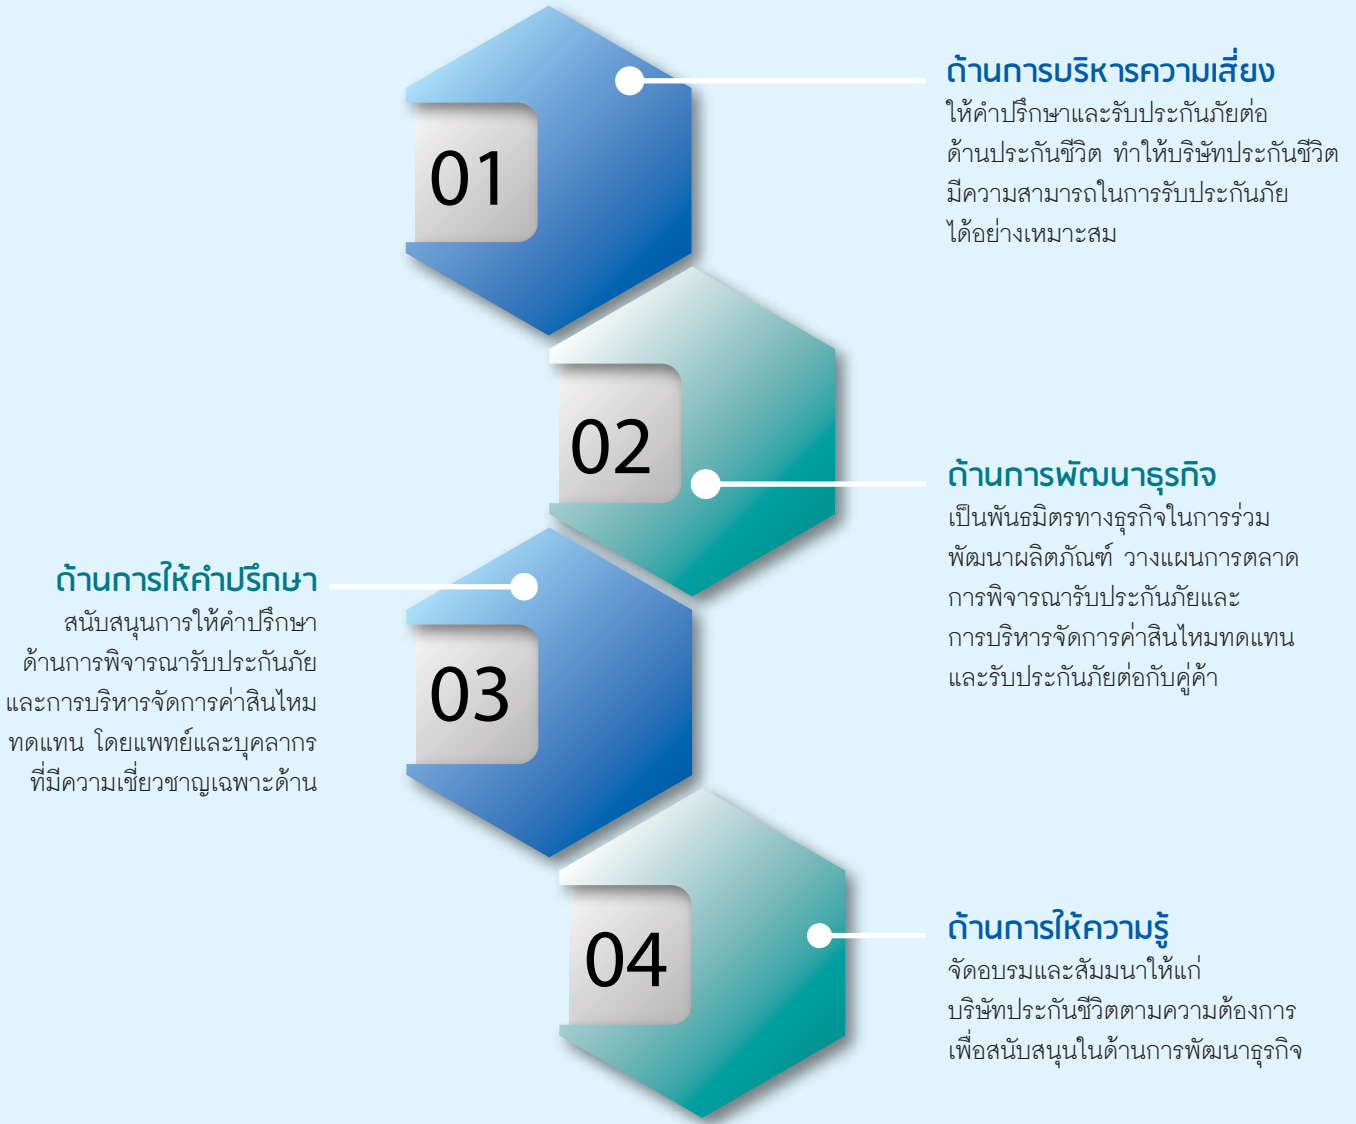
01

ด้านการบริหารความเสี่ยง
ให้คำปรึกษาและรับประกันภัยต่อด้านประกันชีวิต ทำให้บริษัทประกันชีวิตมีความสามารถในการรับประกันภัยได้อย่างเหมาะสม

02

ด้านการพัฒนาธุรกิจ
เป็นพันธมิตรทางธุรกิจในการร่วมพัฒนาผลิตภัณฑ์ วางแผนการตลาด การพิจารณารับประกันภัยและการบริหารจัดการค่าสินไหมทดแทน และรับประกันภัยต่อกับคู่ค้า

ด้านการให้คำปรึกษา
สนับสนุนการให้คำปรึกษาด้านการพิจารณารับประกันภัย และการบริหารจัดการค่าสินไหมทดแทน โดยแพทย์และบุคลากรที่มีความเชี่ยวชาญเฉพาะด้าน

03

04

ด้านการให้ความรู้
จัดอบรมและสัมมนาให้แก่บริษัทประกันชีวิตตามความต้องการ เพื่อสนับสนุนในด้านการพัฒนาธุรกิจ